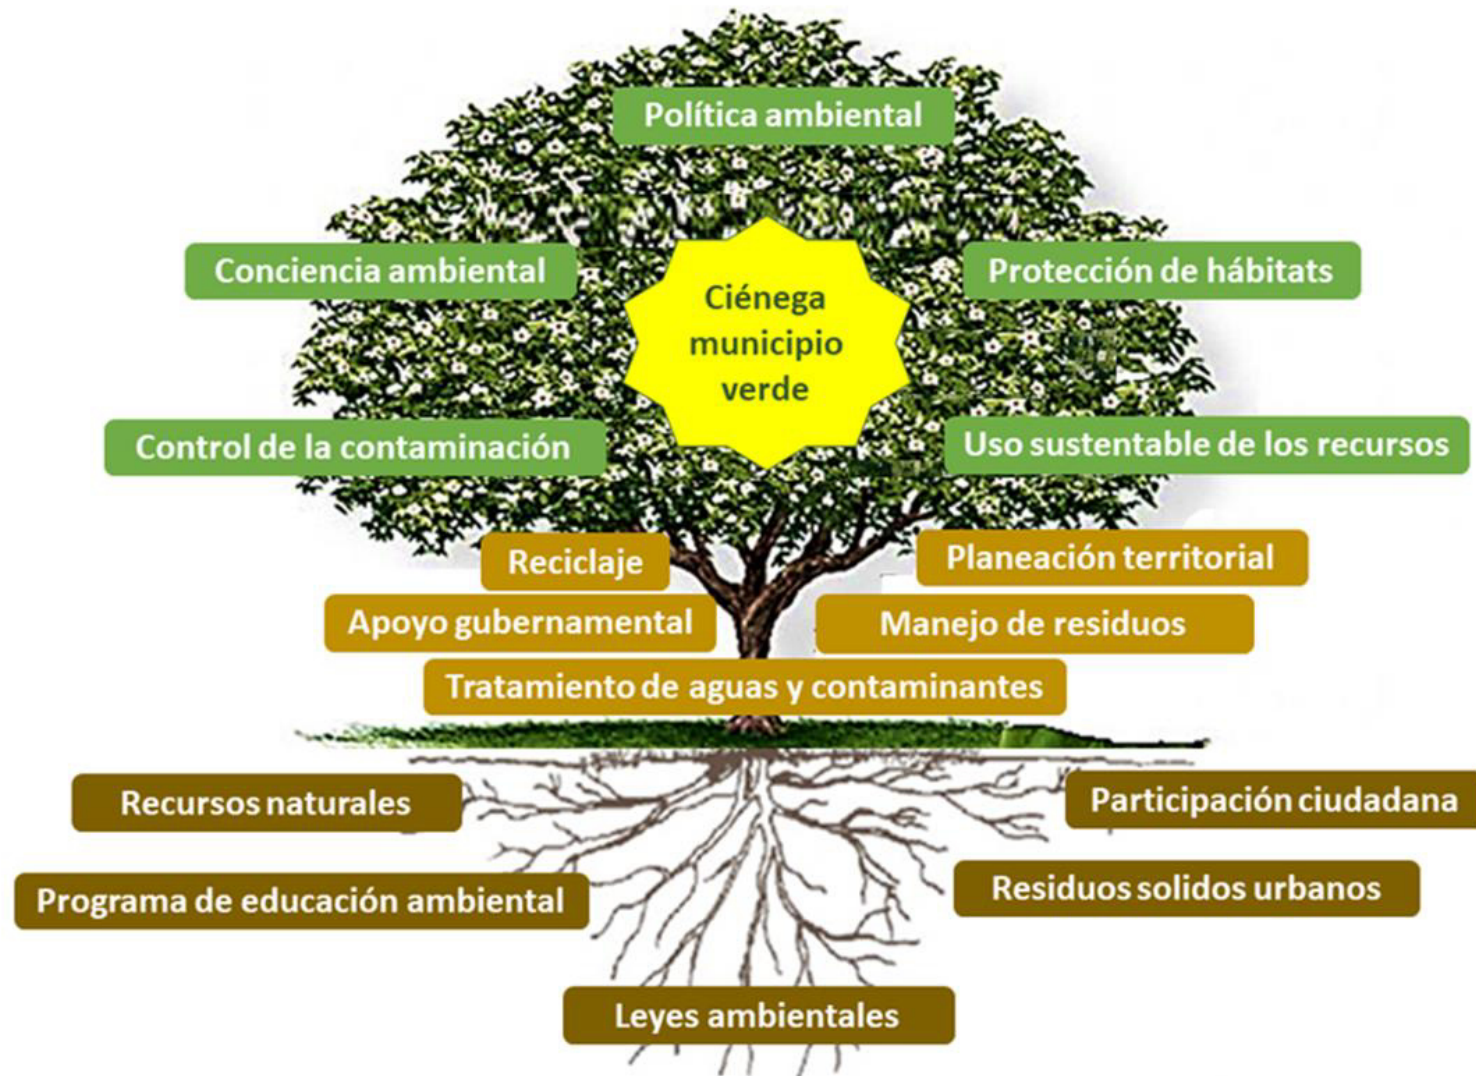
Política ambiental

Conciencia ambiental

Ciénega municipio verde

Protección de hábitats

Control de la contaminación

Uso sustentable de los recursos

Reciclaje

Planeación territorial

Apoyo gubernamental

Manejo de residuos

Tratamiento de aguas y contaminantes

Recursos naturales

Participación ciudadana

Programa de educación ambiental

Residuos solidos urbanos

Leyes ambientales